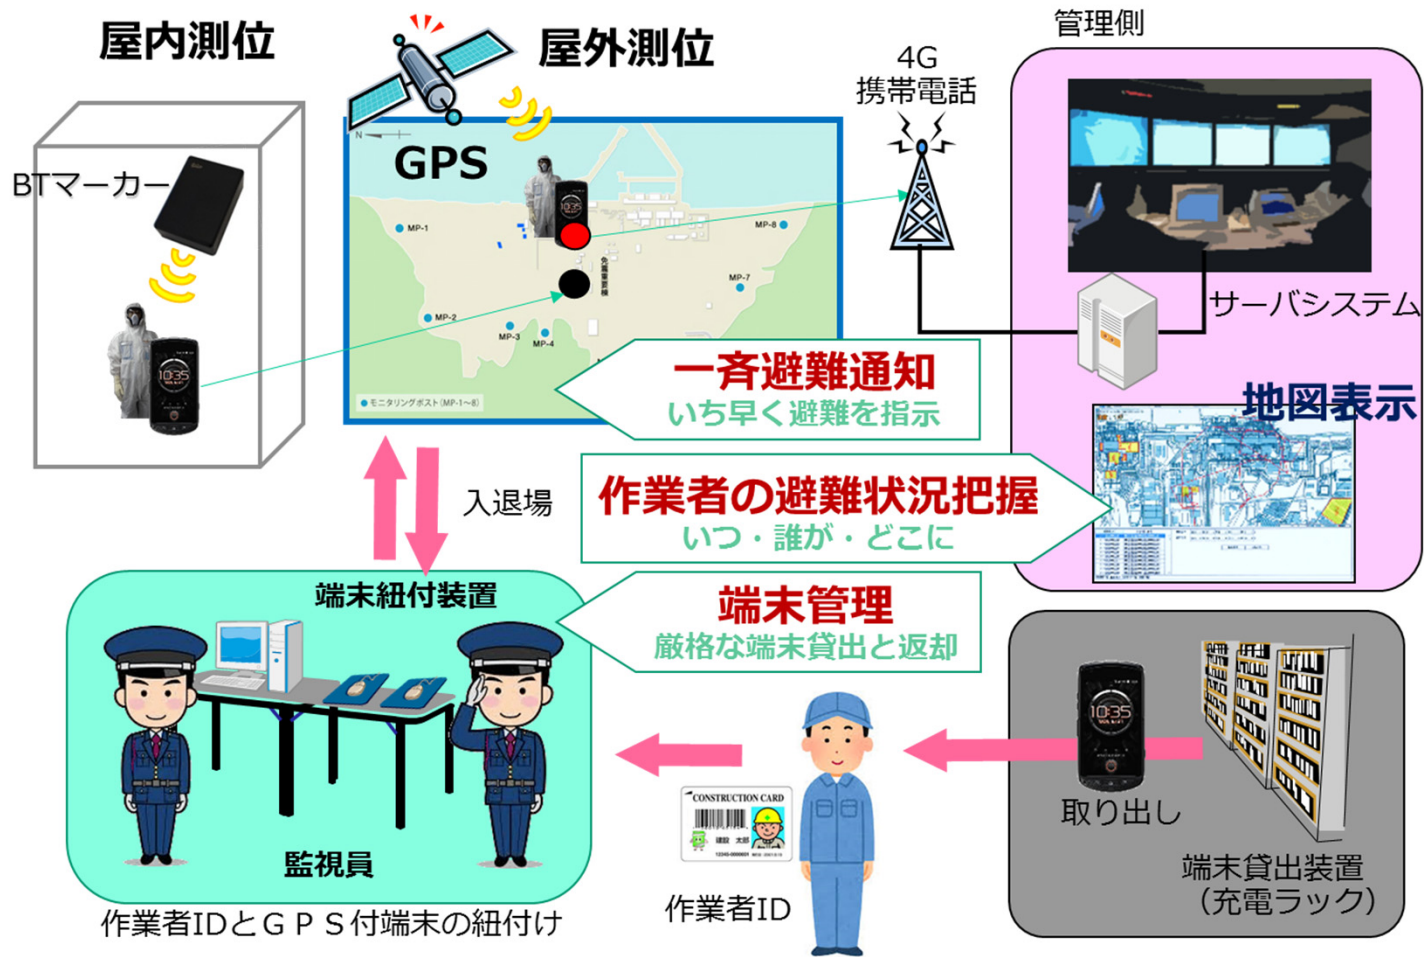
屋内測位

屋外測位

管理側

4G
携帯電話

BTマーカー

GPS

MP-1

MP-2

MP-3

MP-4

MP-7

MP-8

免震重要棟

モニタリングポスト（MP-1～8）

サーバシステム

地図表示

一斉避難通知
いち早く避難を指示

作業者の避難状況把握
いつ・誰が・どこに

入退場

端末紐付装置

端末管理
厳格な端末貸出と返却

監視員

作業者IDとＧＰＳ付端末の紐付け

CONSTRUCTION CARD

作業者ID

取り出し

端末貸出装置
（充電ラック）